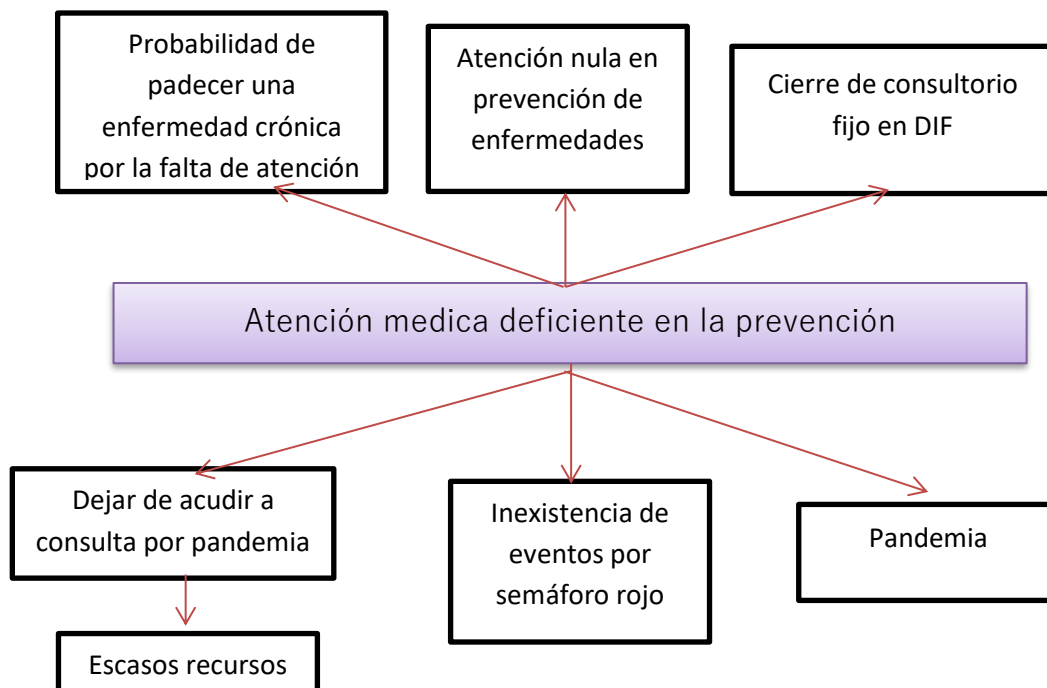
Probabilidad de padecer una enfermedad crónica por la falta de atención

Atención nula en prevención de enfermedades

Cierre de consultorio fijo en DIF

Atención medica deficiente en la prevención

Dejar de acudir a consulta por pandemia

Inexistencia de eventos por semáforo rojo

Pandemia

Escasos recursos